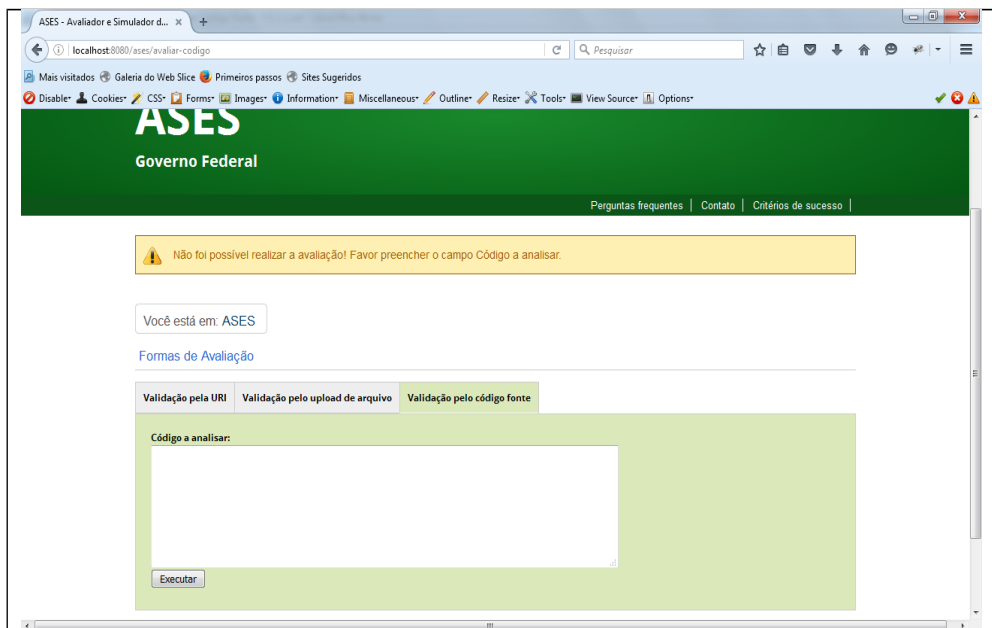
ASES - Avaliador e Simulador d... ×

localhost:8080/ases/avaliar-codigo

Pesquisar

Mais visitados Galeria do Web Slice Primeiros passos Sites Sugeridos

Disable Cookies CSS Forms Images Information Miscellaneous Outline Resize Tools View Source Options

ASES

Governo Federal

Perguntas frequentes | Contato | Critérios de sucesso |

Não foi possível realizar a avaliação! Favor preencher o campo Código a analisar.

Você está em: ASES

Formas de Avaliação

| Validação pela URI | Validação pelo upload de arquivo | Validação pelo código fonte |
|---|---|---|

Código a analisar:

Executar